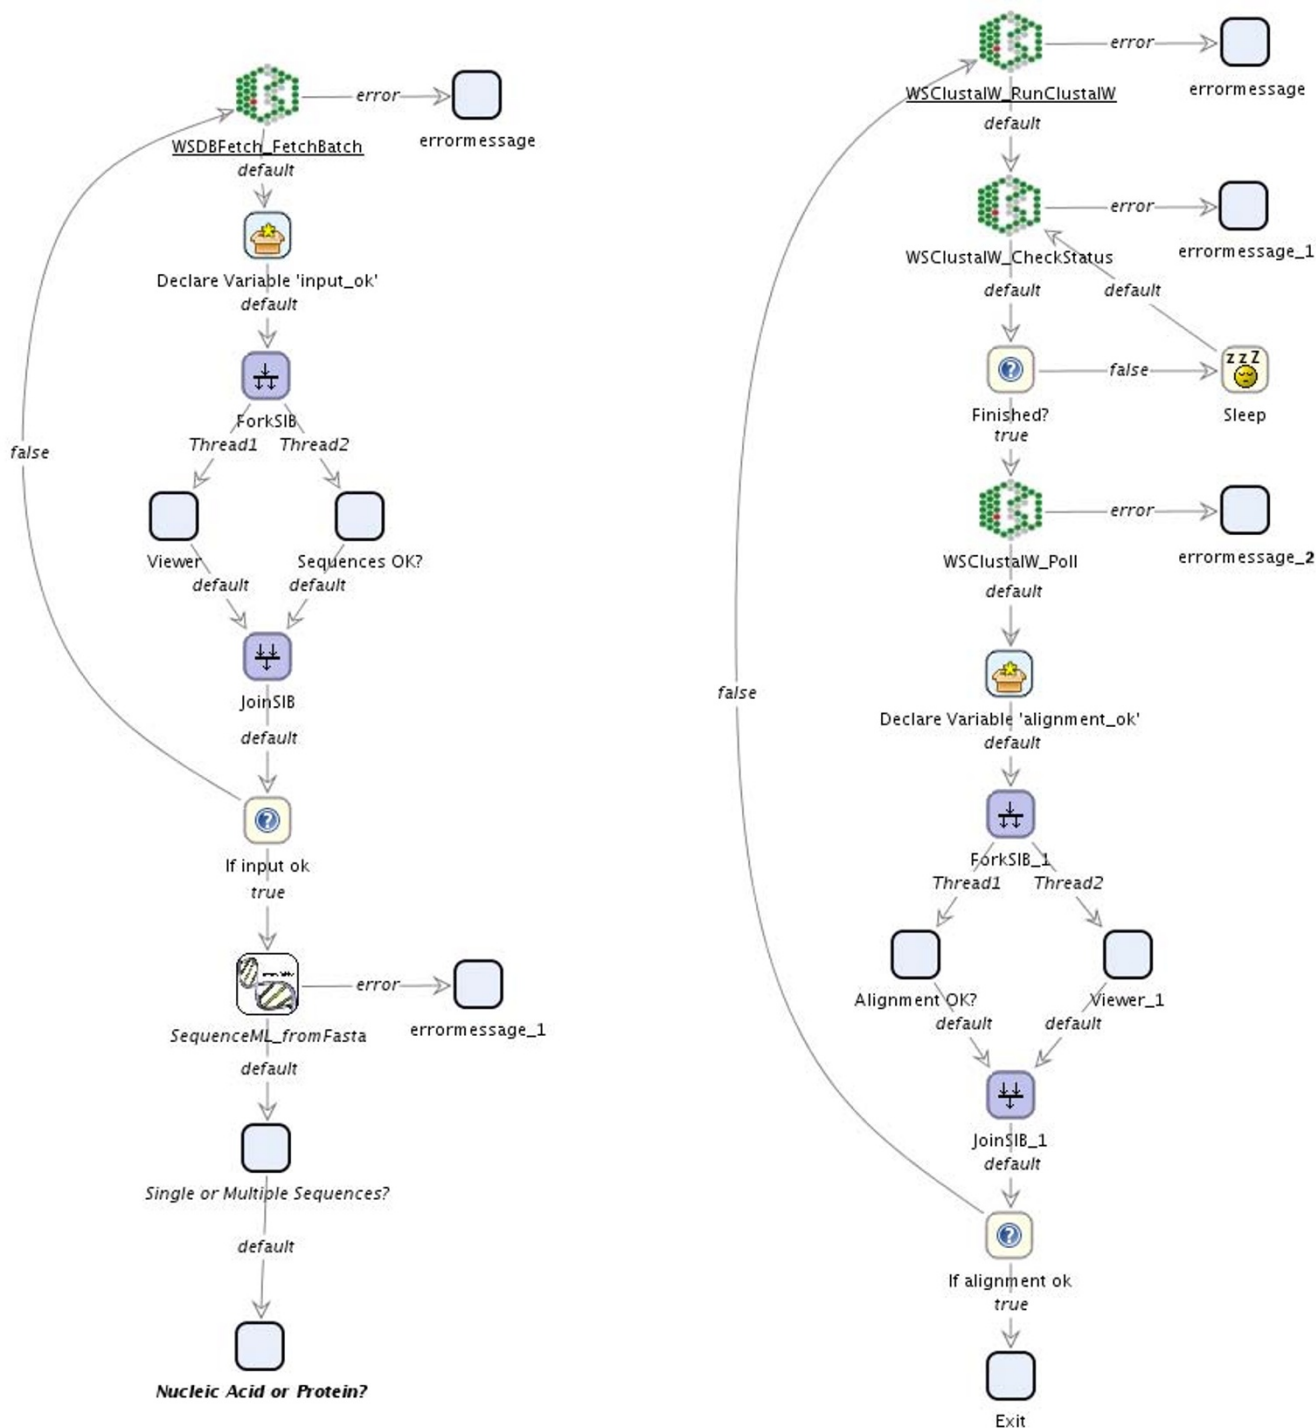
WSDBFetch_FetchBatch
error
errormessage
default
Declare Variable 'input_ok'
default
ForkSIB
Thread1
Thread2
false
Viewer
Sequences OK?
default
default
JoinSIB
default
If input ok
true
SequenceML_fromFasta
error
errormessage_1
default
Single or Multiple Sequences?
default
Nucleic Acid or Protein?

WSClustalW_RunClustalW
error
errormessage
default
WSClustalW_CheckStatus
error
errormessage_1
default
default
Finished?
false
Sleep
true
WSClustalW_Poll
error
errormessage_2
default
false
Declare Variable 'alignment_ok'
default
ForkSIB_1
Thread1
Thread2
Alignment OK?
Viewer_1
default
default
JoinSIB_1
default
If alignment ok
true
Exit